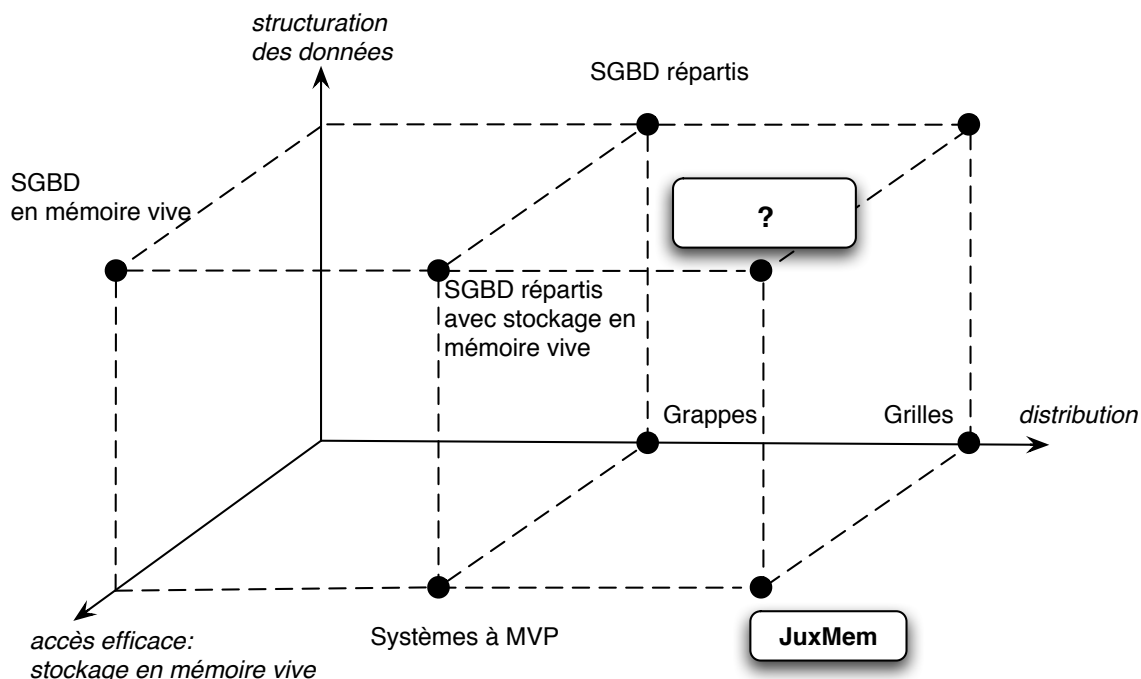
structuration des données

SGBD répartis

SGBD en mémoire vive

?

SGBD répartis avec stockage en mémoire vive

Grappes

Grilles

distribution

accès efficace: stockage en mémoire vive

Systèmes à MVP

JuxMem